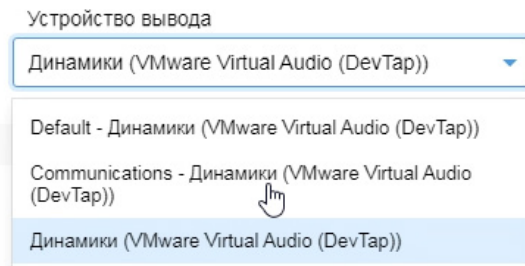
Устройство вывода

Динамики (VMware Virtual Audio (DevTap))

Default - Динамики (VMware Virtual Audio (DevTap))

Communications - Динамики (VMware Virtual Audio (DevTap))

Динамики (VMware Virtual Audio (DevTap))